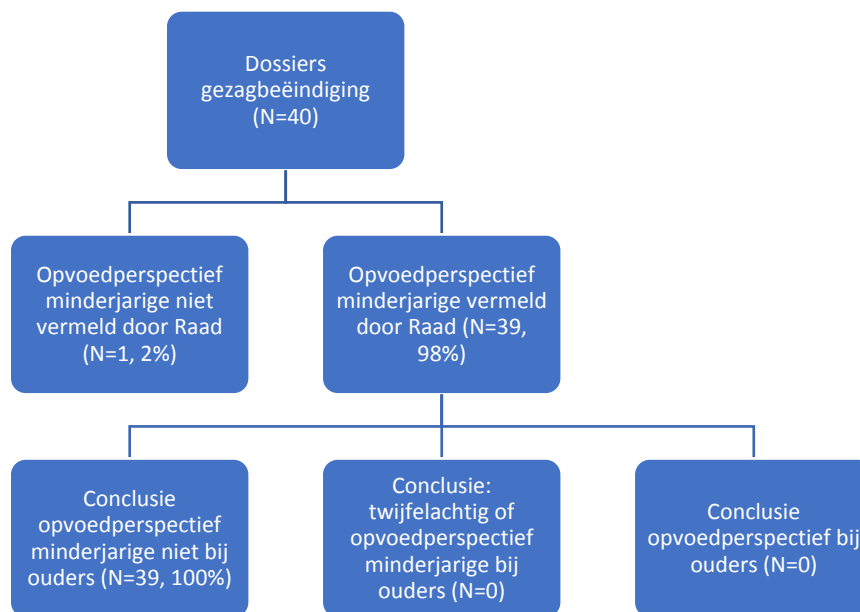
Dossiers gezagbeëindiging (N=40)

Opvoedperspectief minderjarige niet vermeld door Raad (N=1, 2%)

Opvoedperspectief minderjarige vermeld door Raad (N=39, 98%)

Conclusie opvoedperspectief minderjarige niet bij ouders (N=39, 100%)

Conclusie: twijfelachtig of opvoedperspectief minderjarige bij ouders (N=0)

Conclusie opvoedperspectief bij ouders (N=0)